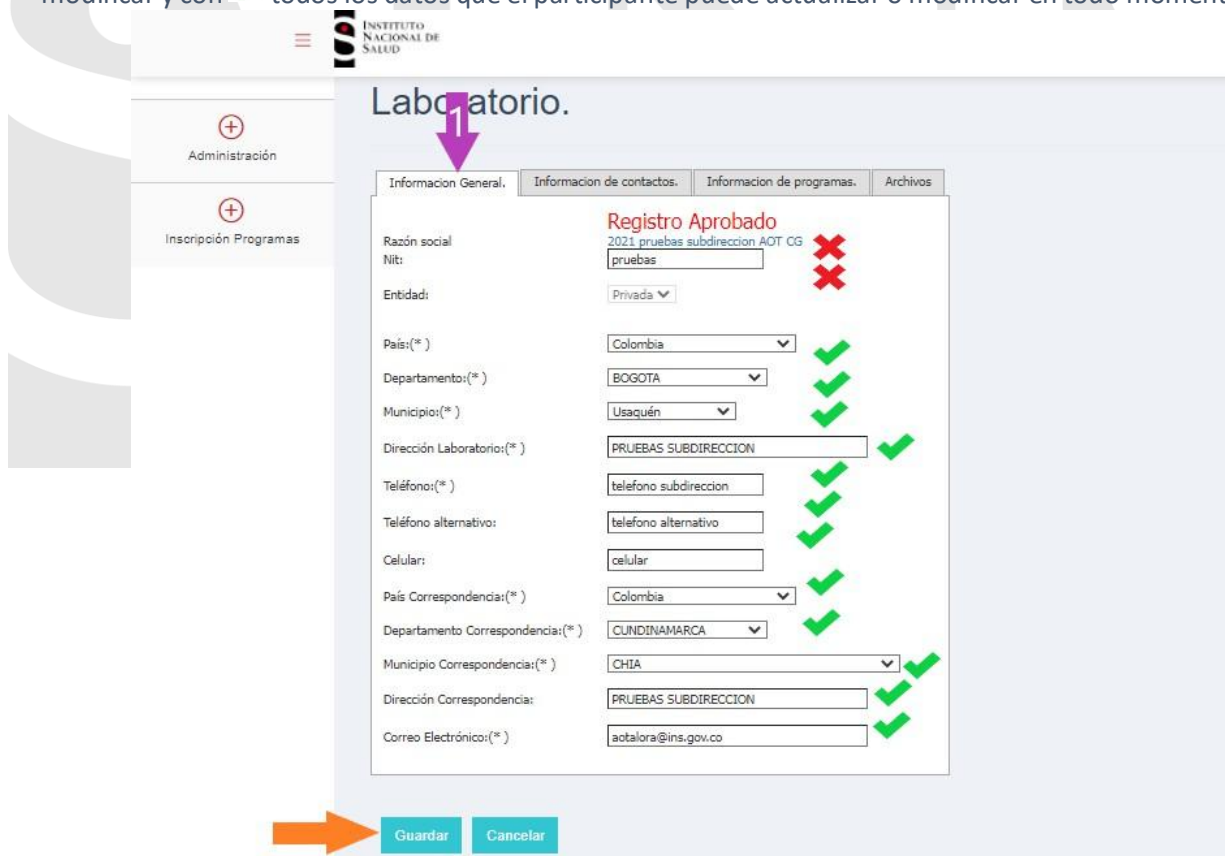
modificar y con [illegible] todos los datos que el participante puede actualizar o modificar en todo moment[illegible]

INSTITUTO NACIONAL DE SALUD

Administración

Inscripción Programas

Labo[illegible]atorio.

1

Informacion General. | Informacion de contactos. | Informacion de programas. | Archivos

Registro Aprobado

Razón social
2021 pruebas subdireccion AOT CG

Nit:
pruebas

Entidad:
Privada

País:(* )
Colombia

Departamento:(* )
BOGOTA

Municipio:(* )
Usaquén

Dirección Laboratorio:(* )
PRUEBAS SUBDIRECCION

Teléfono:(* )
telefono subdireccion

Teléfono alternativo:
telefono alternativo

Celular:
celular

País Correspondencia:(* )
Colombia

Departamento Correspondencia:(* )
CUNDINAMARCA

Municipio Correspondencia:(* )
CHIA

Dirección Correspondencia:
PRUEBAS SUBDIRECCION

Correo Electrónico:(* )
aotalora@ins.gov.co

Guardar
Cancelar